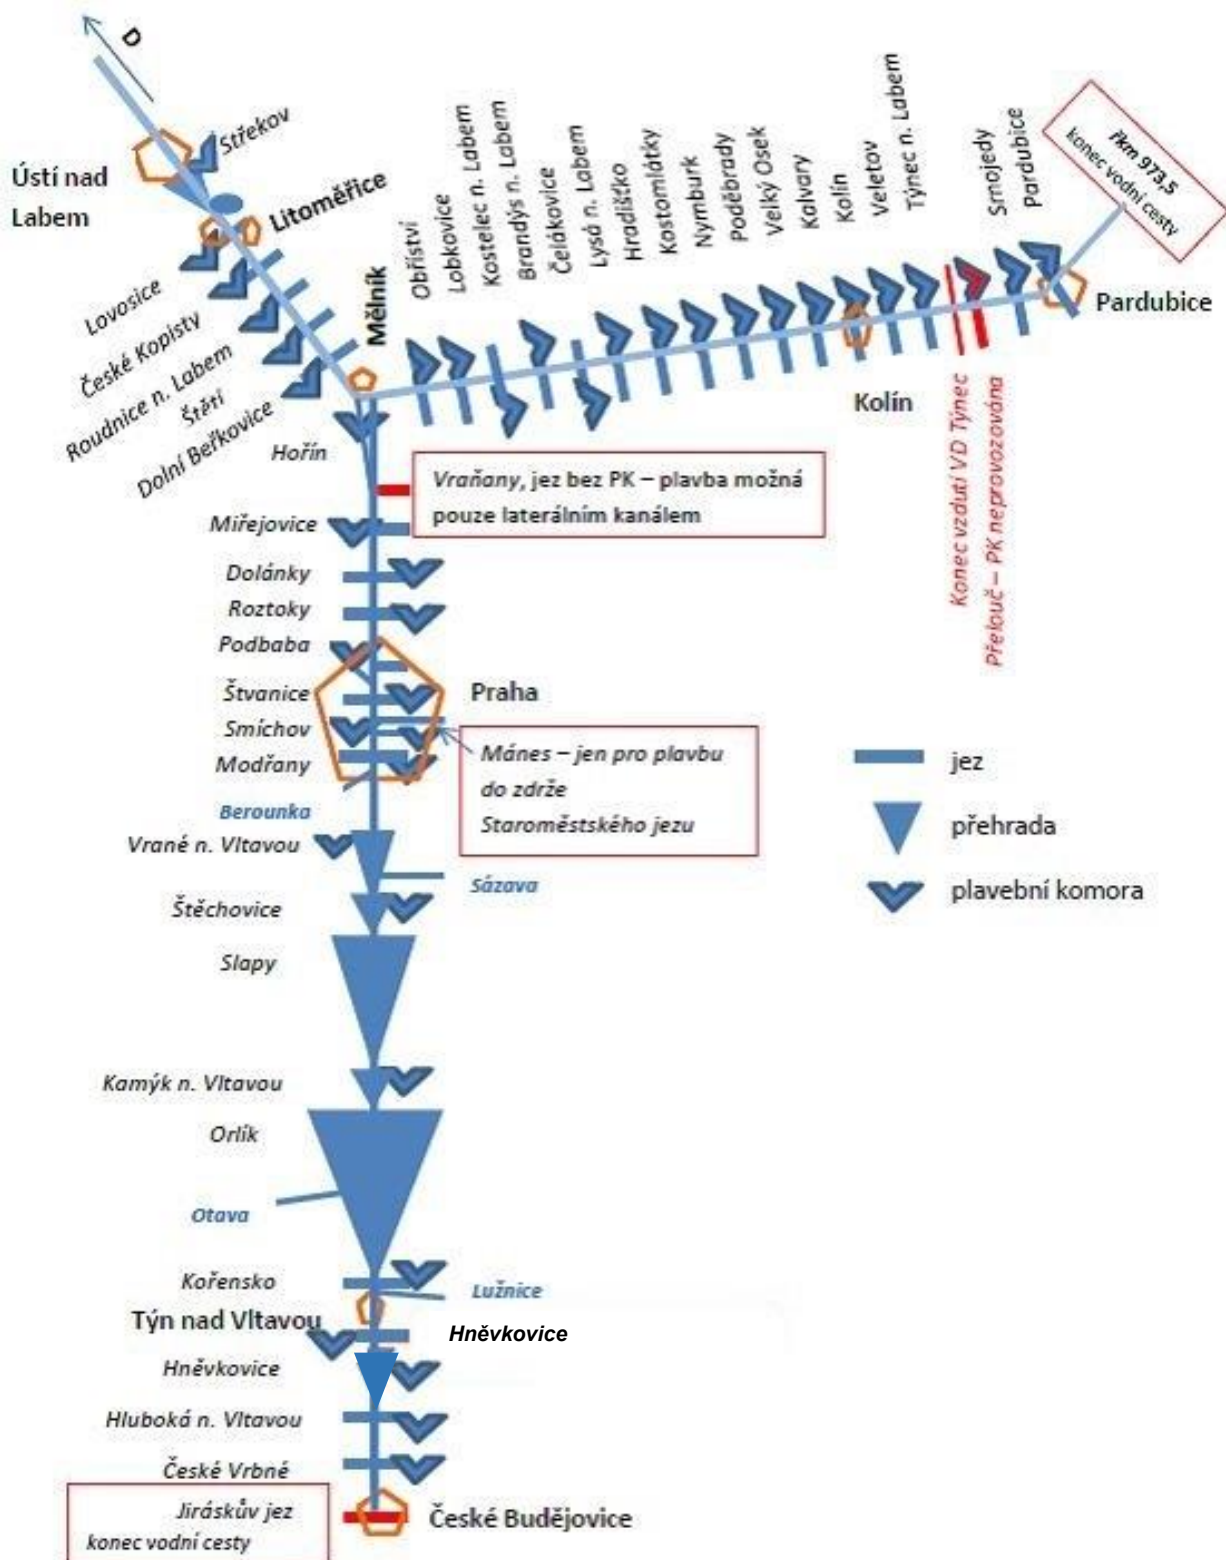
D

Střekov

Ústí nad Labem

Litoměřice

Lovosice

České Kopisty

Roudnice n. Labem

Štětí

Dolní Beřkovice

Mělník

Obříství

Lobkovice

Kostelec n. Labem

Brandýs n. Labem

Čelákovice

Lysá n. Labem

Hradištko

Kostomlátky

Nymburk

Poděbrady

Velký Osek

Kalvary

Kolín

Veletov

Týnec n. Labem

Smojedy

Pardubice

ř.km 973,5 konec vodní cesty

Pardubice

Kolín

Konec vzdutí VD Týnec

Přelouč – PK neprovozována

Hořín

Vraňany, jez bez PK – plavba možná pouze laterálním kanálem

Mřejovice

Dolánky

Roztoky

Podbaba

Štvanice

Praha

Smíchov

Modřany

Mánes – jen pro plavbu do zdrže Staroměstského jezu

jez

přehrada

plavební komora

Berounka

Vrané n. Vltavou

Sázava

Štěchovice

Slapy

Kamýk n. Vltavou

Orlík

Otava

Kořensko

Lužnice

Týn nad Vltavou

Hněvkovice

Hněvkovice

Hluboká n. Vltavou

České Vrbné

Jiráskův jez konec vodní cesty

České Budějovice